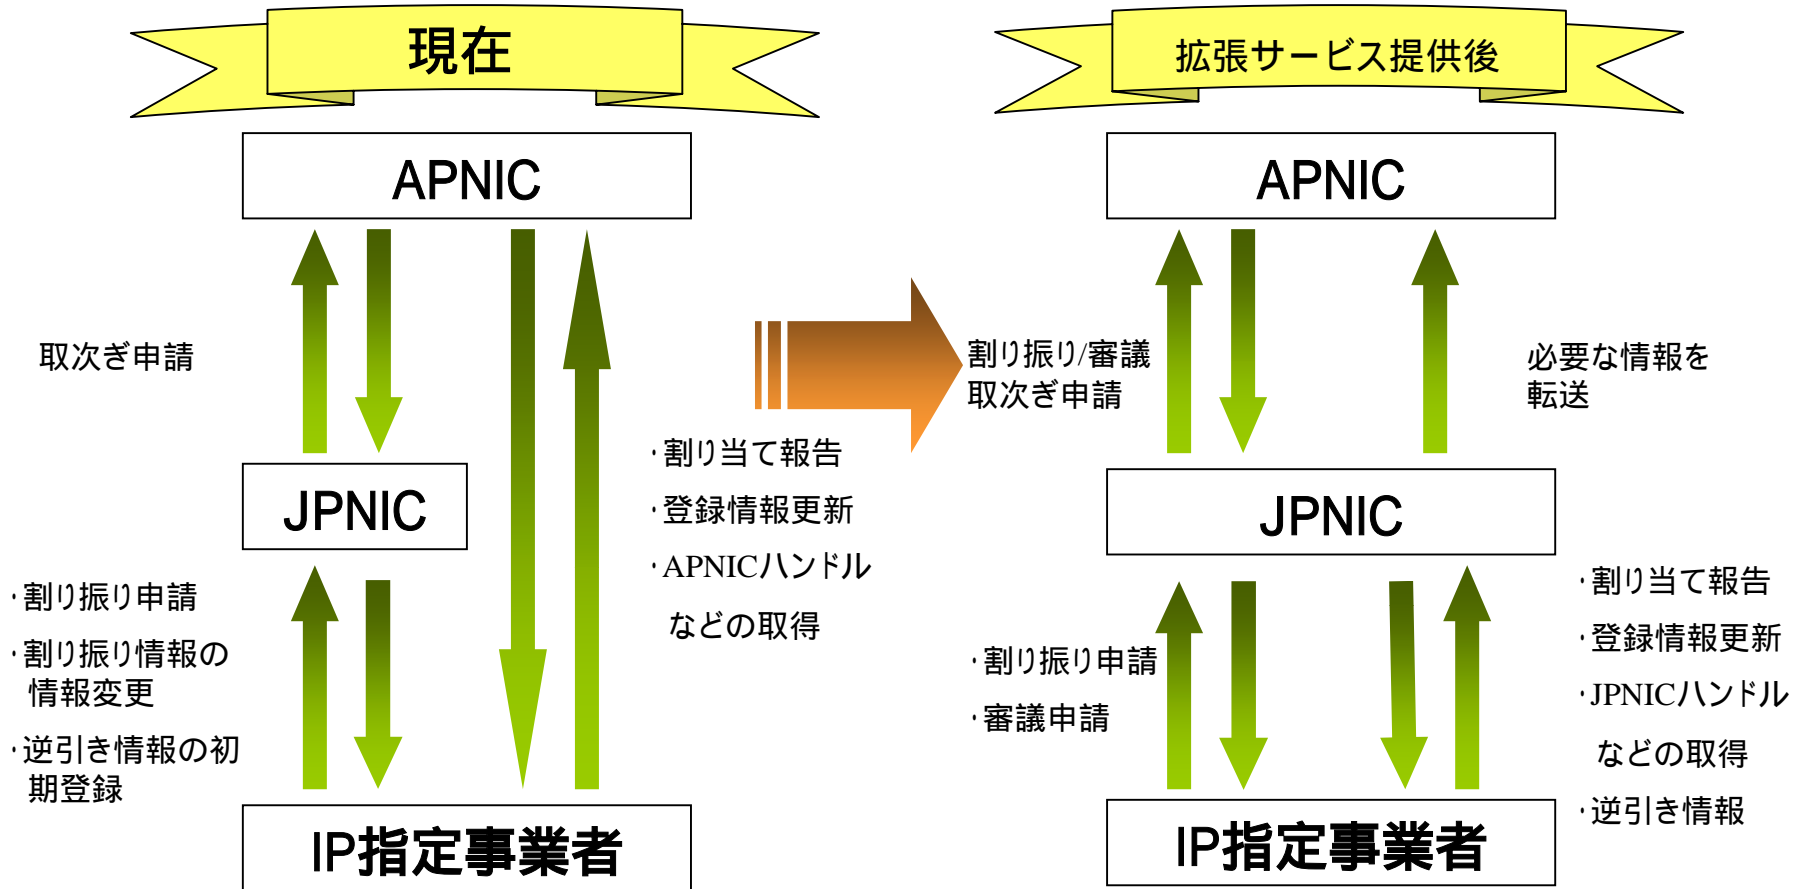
現在

APNIC

取次ぎ申請

JPNIC

・割り当て報告

・登録情報更新

・APNICハンドル

などの取得

・割り振り申請

・割り振り情報の情報変更

・逆引き情報の初期登録

IP指定事業者

拡張サービス提供後

APNIC

割り振り/審議

取次ぎ申請

必要な情報を転送

JPNIC

・割り振り申請

・審議申請

・割り当て報告

・登録情報更新

・JPNICハンドル

などの取得

・逆引き情報

IP指定事業者